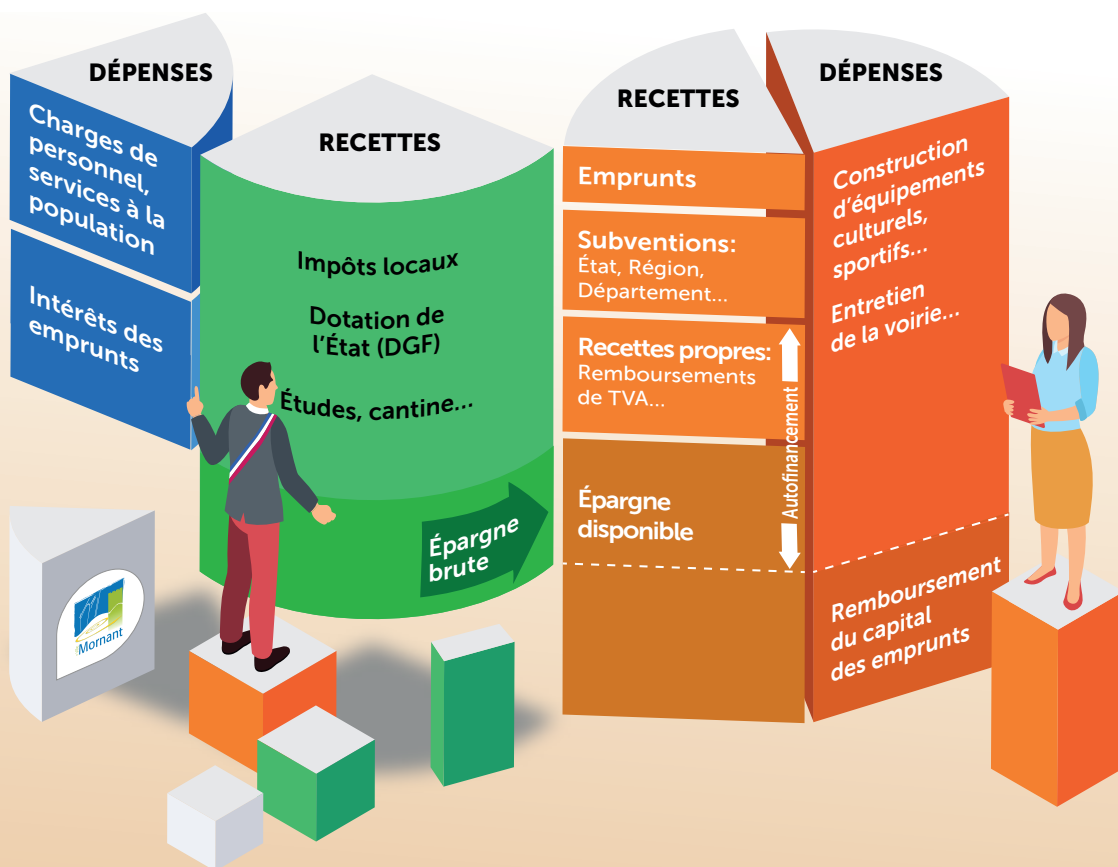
DÉPENSES

Charges de personnel, services à la population

Intérêts des emprunts

RECETTES

Impôts locaux

Dotation de l'État (DGF)

Études, cantine...

Épargne brute

RECETTES

Emprunts

Subventions: État, Région, Département...

Recettes propres: Remboursements de TVA...

Épargne disponible

Autofinancement

DÉPENSES

Construction d'équipements culturels, sportifs...

Entretien de la voirie...

Remboursement du capital des emprunts

Mornant